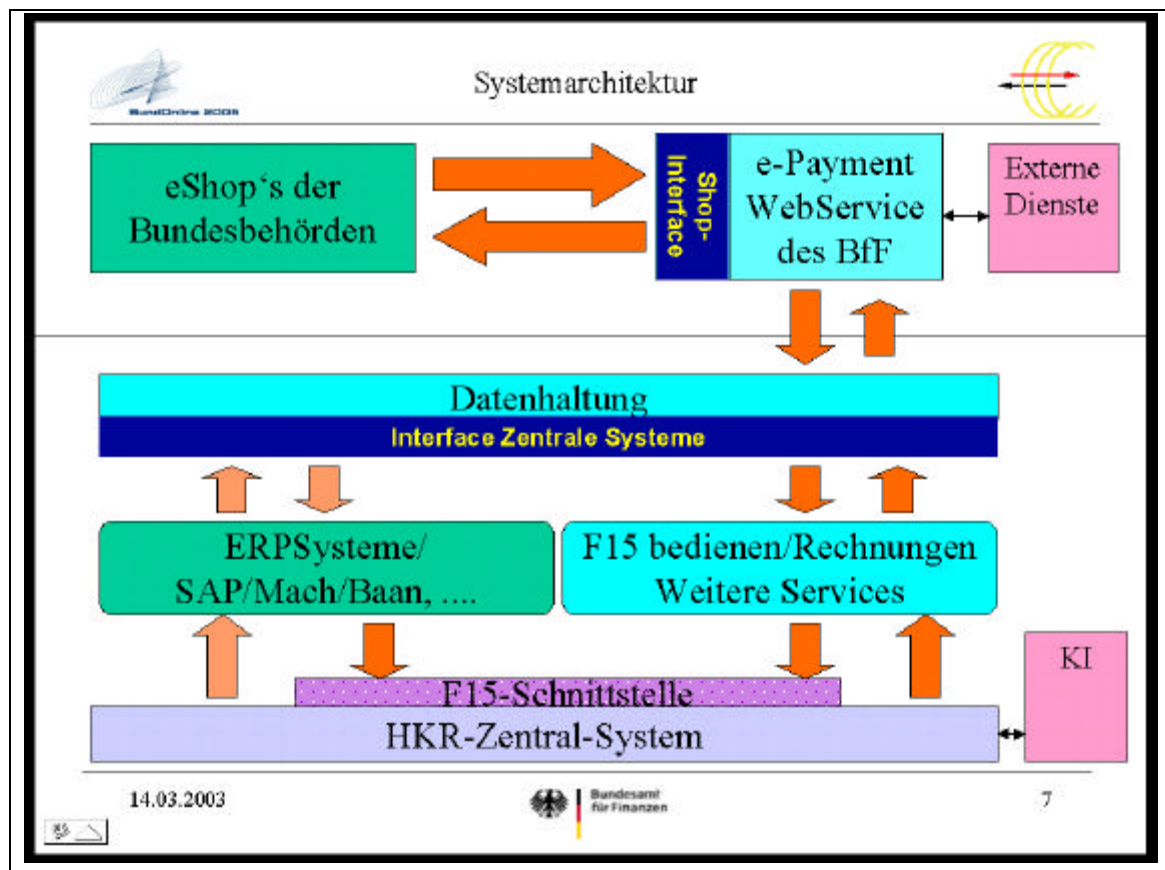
BundOnline 2005

Systemarchitektur

eShop's der Bundesbehörden

Shop-Interface

e-Payment WebService des BfF

Externe Dienste

Datenhaltung

Interface Zentrale Systeme

ERPSysteme/ SAP/Mach/Baan, ....

F15 bedienen/Rechnungen Weitere Services

F15-Schnittstelle

HKR-Zentral-System

KI

14.03.2003

Bundesamt für Finanzen

7